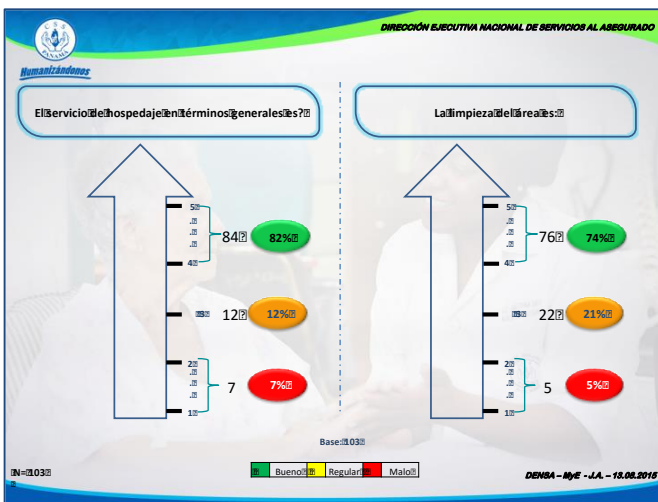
CSS PANAMÁ

DIRECCIÓN EJECUTIVA NACIONAL DE SERVICIOS AL ASEGURADO

Humanizándonos

El servicio de hospedaje en términos generales es?

La limpieza del área es:

5
.
.
.
4

84 82%

3 12 12%

2
.
.
.
1

7 7%

5
.
.
.
4

76 74%

3 22 21%

2
.
.
.
1

5 5%

Base: 103

N= 103

Bueno Regular Malo

DENSA – MyE - J.A. – 13.08.2015